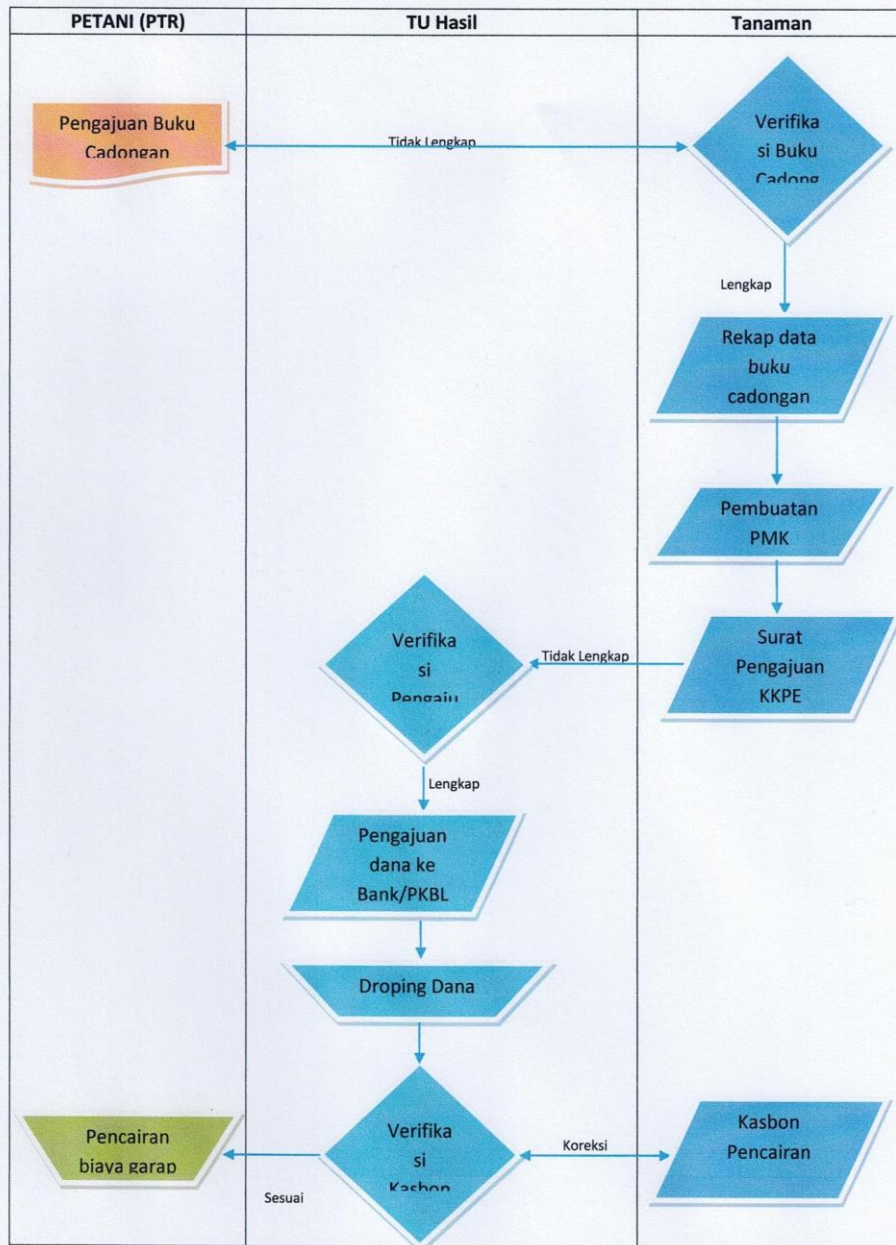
| PETANI (PTR) | TU Hasil | Tanaman |
|---|---|---|

Pengajuan Buku Cadongan

Tidak Lengkap

Verifikasi Buku Cadong

Lengkap

Rekap data buku cadongan

Pembuatan PMK

Surat Pengajuan KKPE

Tidak Lengkap

Verifikasi Pengaju

Lengkap

Pengajuan dana ke Bank/PKBL

Droping Dana

Verifikasi Kasbon

Koreksi

Kasbon Pencairan

Pencairan biaya garap

Sesuai